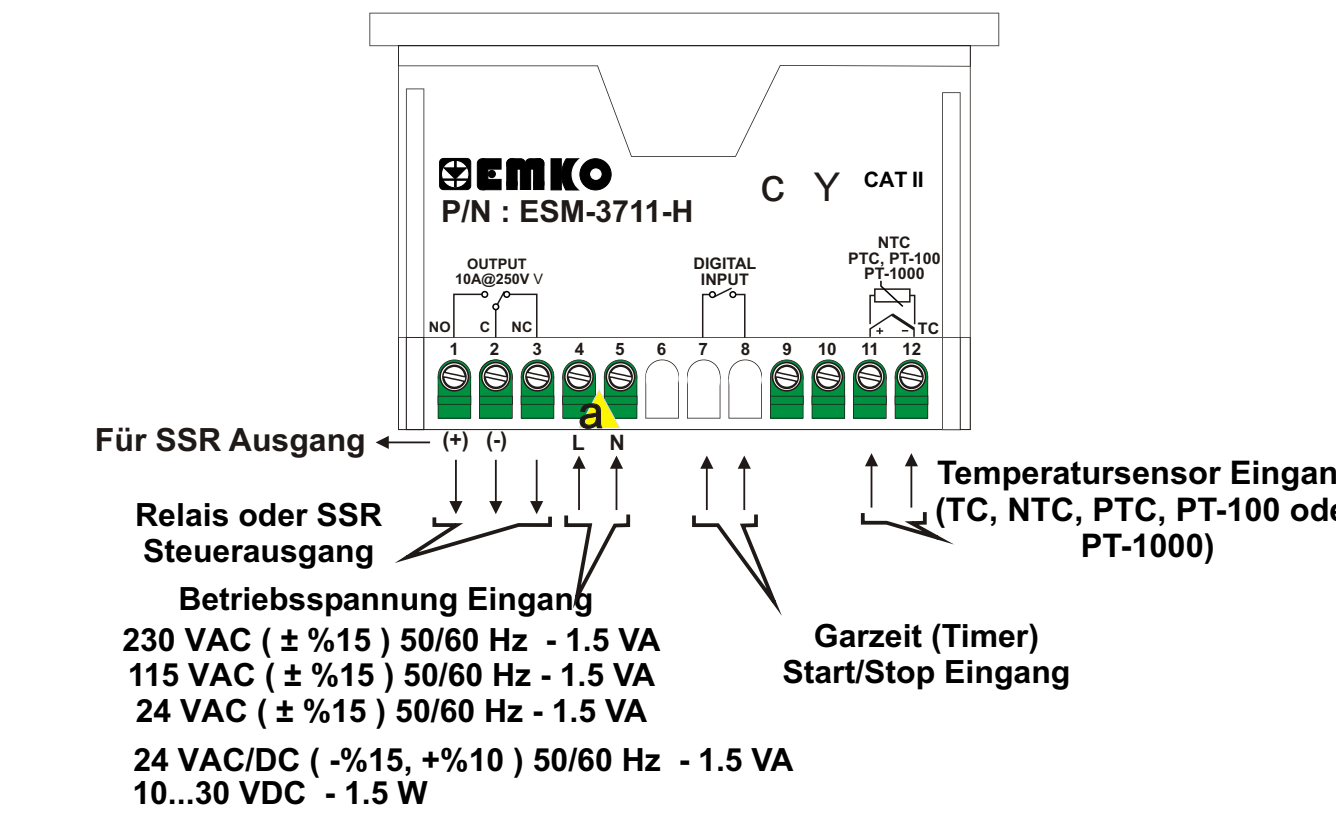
EMKO
P/N : ESM-3711-H
C Y CAT II

OUTPUT
10A@250V V
NO C NC

DIGITAL
INPUT

NTC
PTC, PT-100
PT-1000
+ − TC

1 2 3 4 5 6 7 8 9 10 11 12

a

Für SSR Ausgang (+) (-) L N

Relais oder SSR
Steuerausgang

Betriebsspannung Eingang
230 VAC ( ± %15 ) 50/60 Hz - 1.5 VA
115 VAC ( ± %15 ) 50/60 Hz - 1.5 VA
24 VAC ( ± %15 ) 50/60 Hz - 1.5 VA

24 VAC/DC ( -%15, +%10 ) 50/60 Hz - 1.5 VA
10...30 VDC - 1.5 W

Garzeit (Timer)
Start/Stop Eingang

Temperatursensor Eingan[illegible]
(TC, NTC, PTC, PT-100 ode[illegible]
PT-1000)